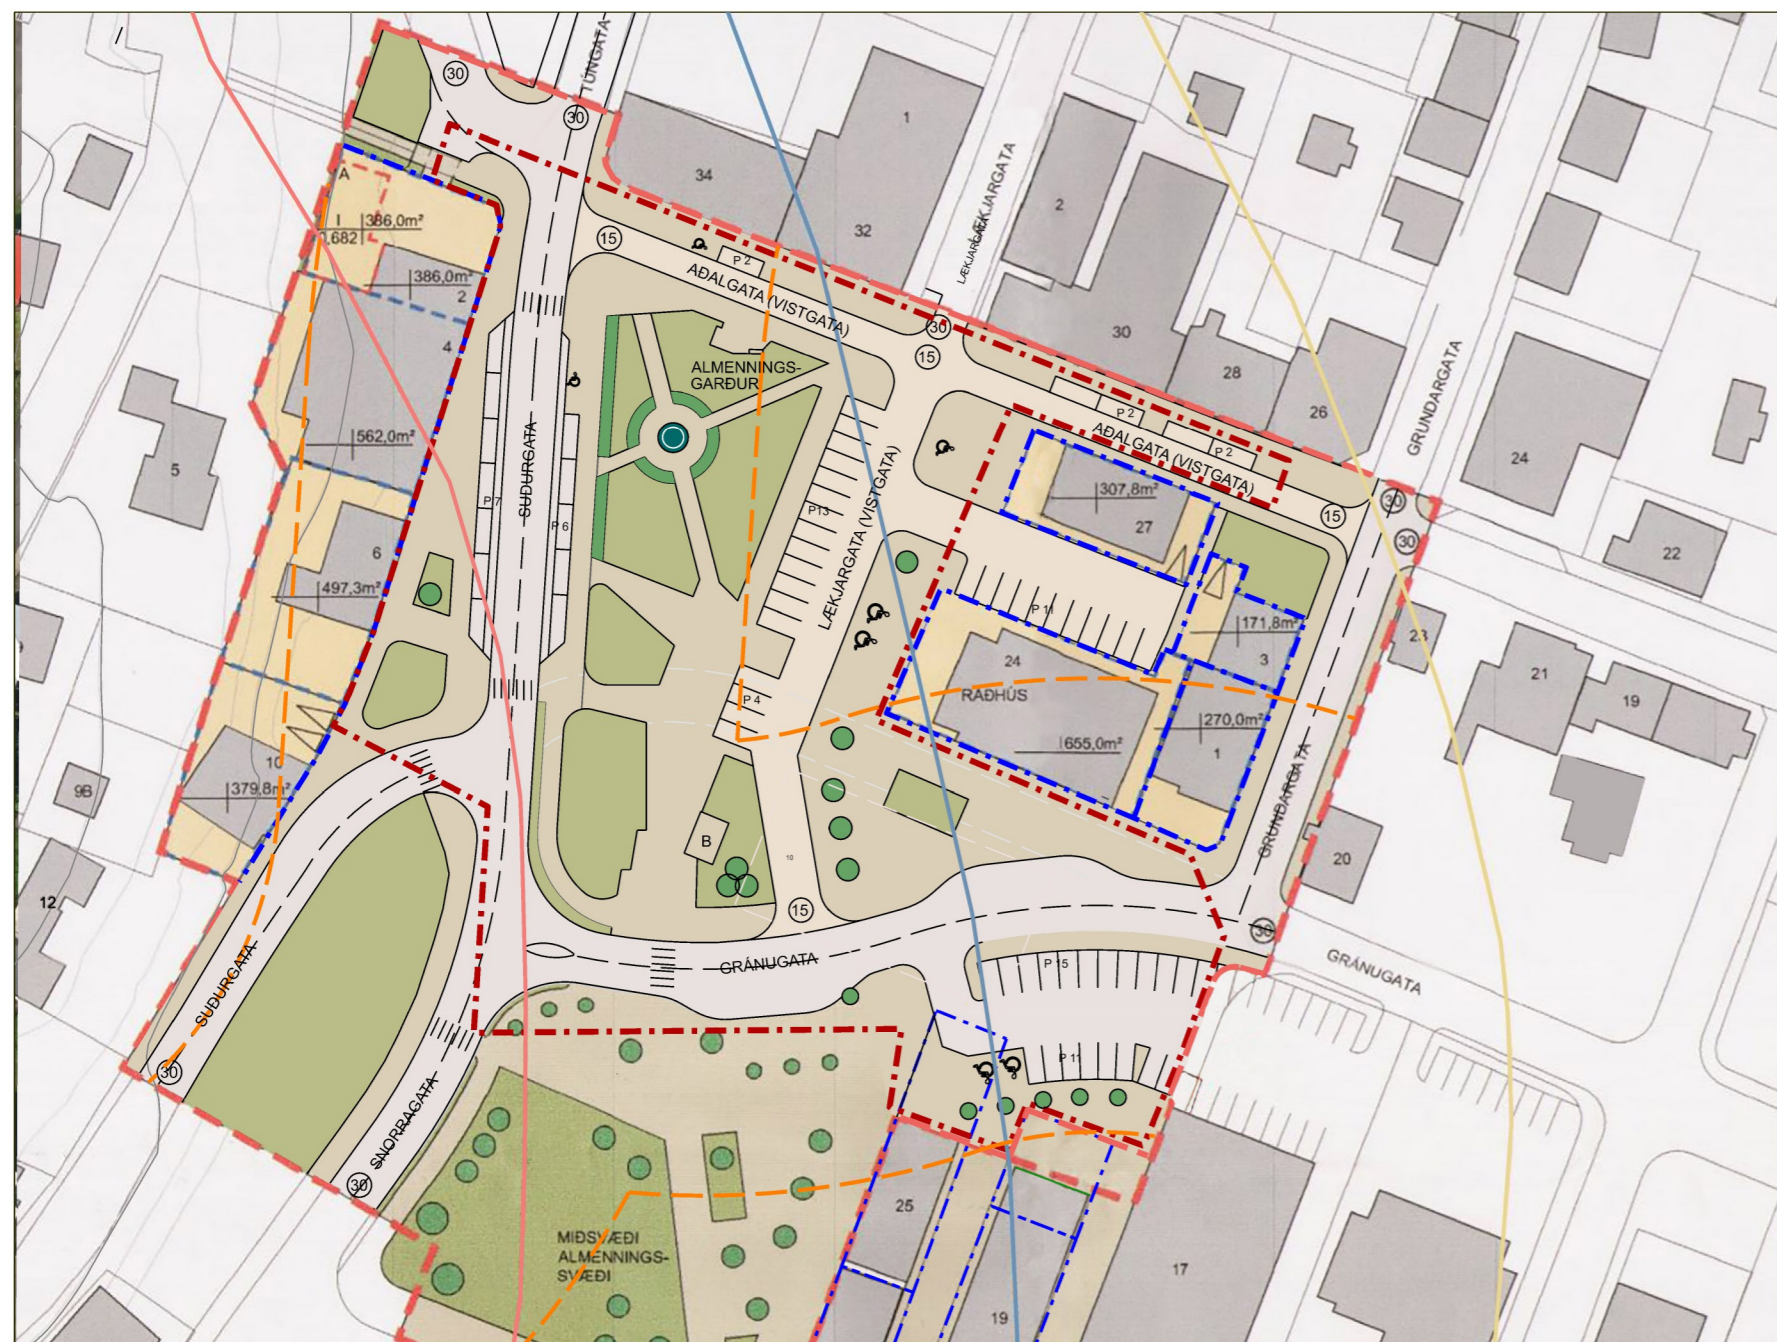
30
TÚNGATA
30
34
1
A
I
386,0m²
1,682
15
P 2
32
LÆKJARGATA
2
386,0m²
2
AÐALGATA (VISTGATA)
30
15
30
4
ALMENNINGS-
GARÐUR
28
26
GRUNDARGATA
562,0m²
P 2
AÐALGATA (VISTGATA)
P 2
24
5
SUÐURGATA
P 7
P 6
P 13
LÆKJARGATA (VISTGATA)
307,8m²
27
15
30
30
6
22
497,3m²
P 11
171,8m²
3
23
24
RÁÐHÚS
21
19
P 4
270,0m²
1
655,0m²
10
379,8m²
9B
GRUNDARGATA
B
20
12
15
30
GRÁNUGATA
P 15
GRÁNUGATA
SUÐURGATA
P 11
30
SNORRAGATA
30
25
MIÐSVÆÐI
ALMENNINGS-
SVÆÐI
17
19